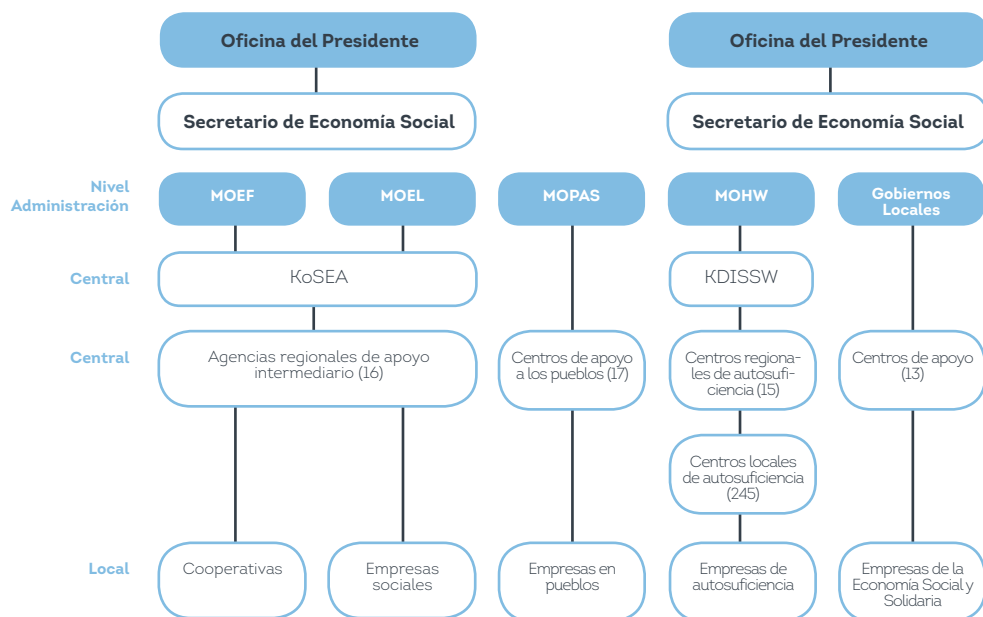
Oficina del Presidente

Secretario de Economía Social

Oficina del Presidente

Secretario de Economía Social

Nivel Administración

MOEF

MOEL

MOPAS

MOHW

Gobiernos Locales

Central

KoSEA

KDISSW

Central

Agencias regionales de apoyo intermediario (16)

Centros de apoyo a los pueblos (17)

Centros regionales de autosuficiencia (15)

Centros de apoyo (13)

Centros locales de autosuficiencia (245)

Local

Cooperativas

Empresas sociales

Empresas en pueblos

Empresas de autosuficiencia

Empresas de la Economía Social y Solidaria